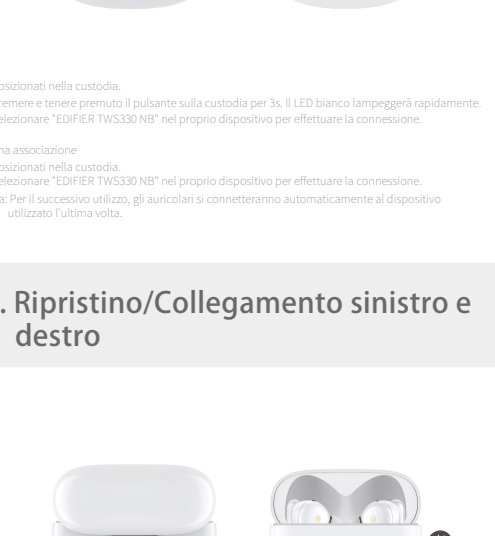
osizionati nella custodia.
remere e tenere premuto il pulsante sulla custodia per 3s. Il LED bianco lampeggerà rapidamente.
elezionare "EDIFIER TWS330 NB" nel proprio dispositivo per effettuare la connessione.

na associazione
osizionati nella custodia.
elezionare "EDIFIER TWS330 NB" nel proprio dispositivo per effettuare la connessione.
a: Per il successivo utilizzo, gli auricolari si connetteranno automaticamente al dispositivo utilizzato l'ultima volta.

. Ripristino/Collegamento sinistro e destro